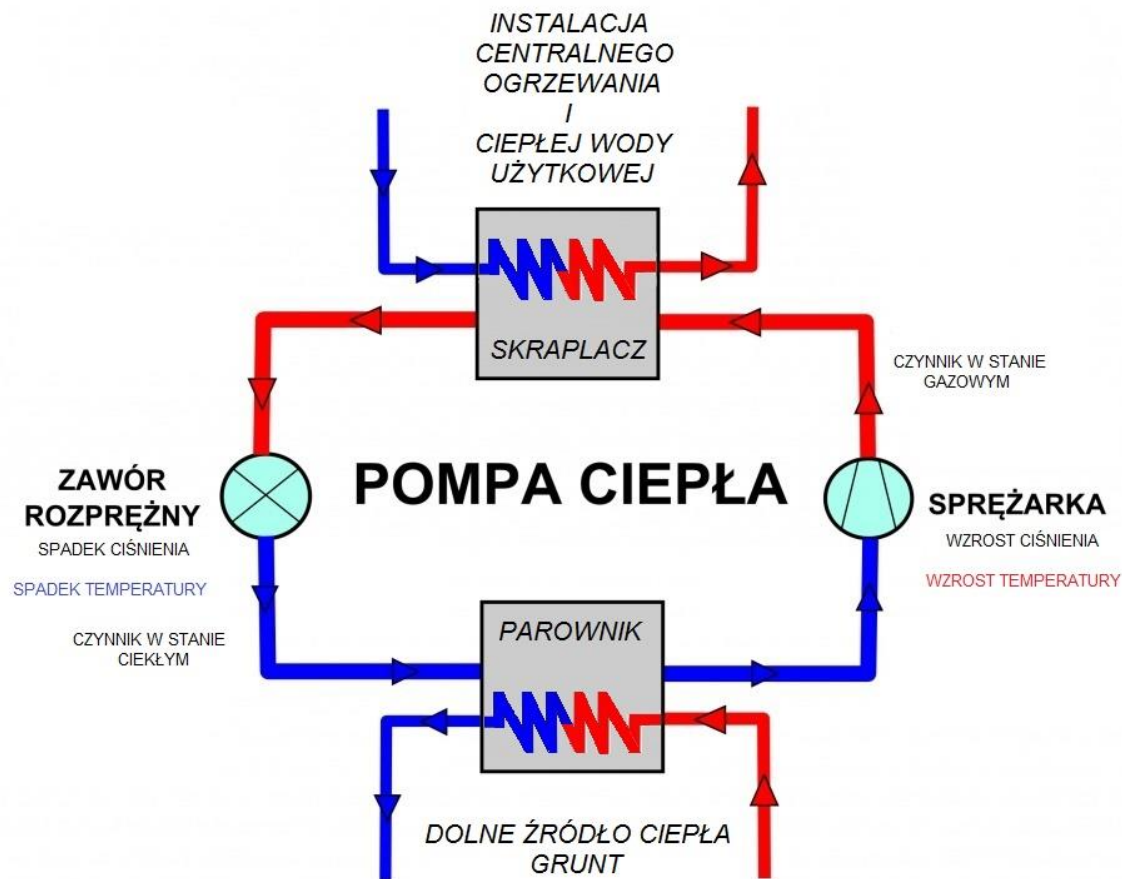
INSTALACJA CENTRALNEGO OGRZEWANIA I CIEPŁEJ WODY UŻYTKOWEJ

SKRAPLACZ

CZYNNIK W STANIE GAZOWYM

ZAWÓR ROZPRĘŻNY

SPADEK CIŚNIENIA

SPADEK TEMPERATURY

POMPA CIEPŁA

SPRĘŻARKA

WZROST CIŚNIENIA

WZROST TEMPERATURY

CZYNNIK W STANIE CIEKŁYM

PAROWNIK

DOLNE ŹRÓDŁO CIEPŁA GRUNT